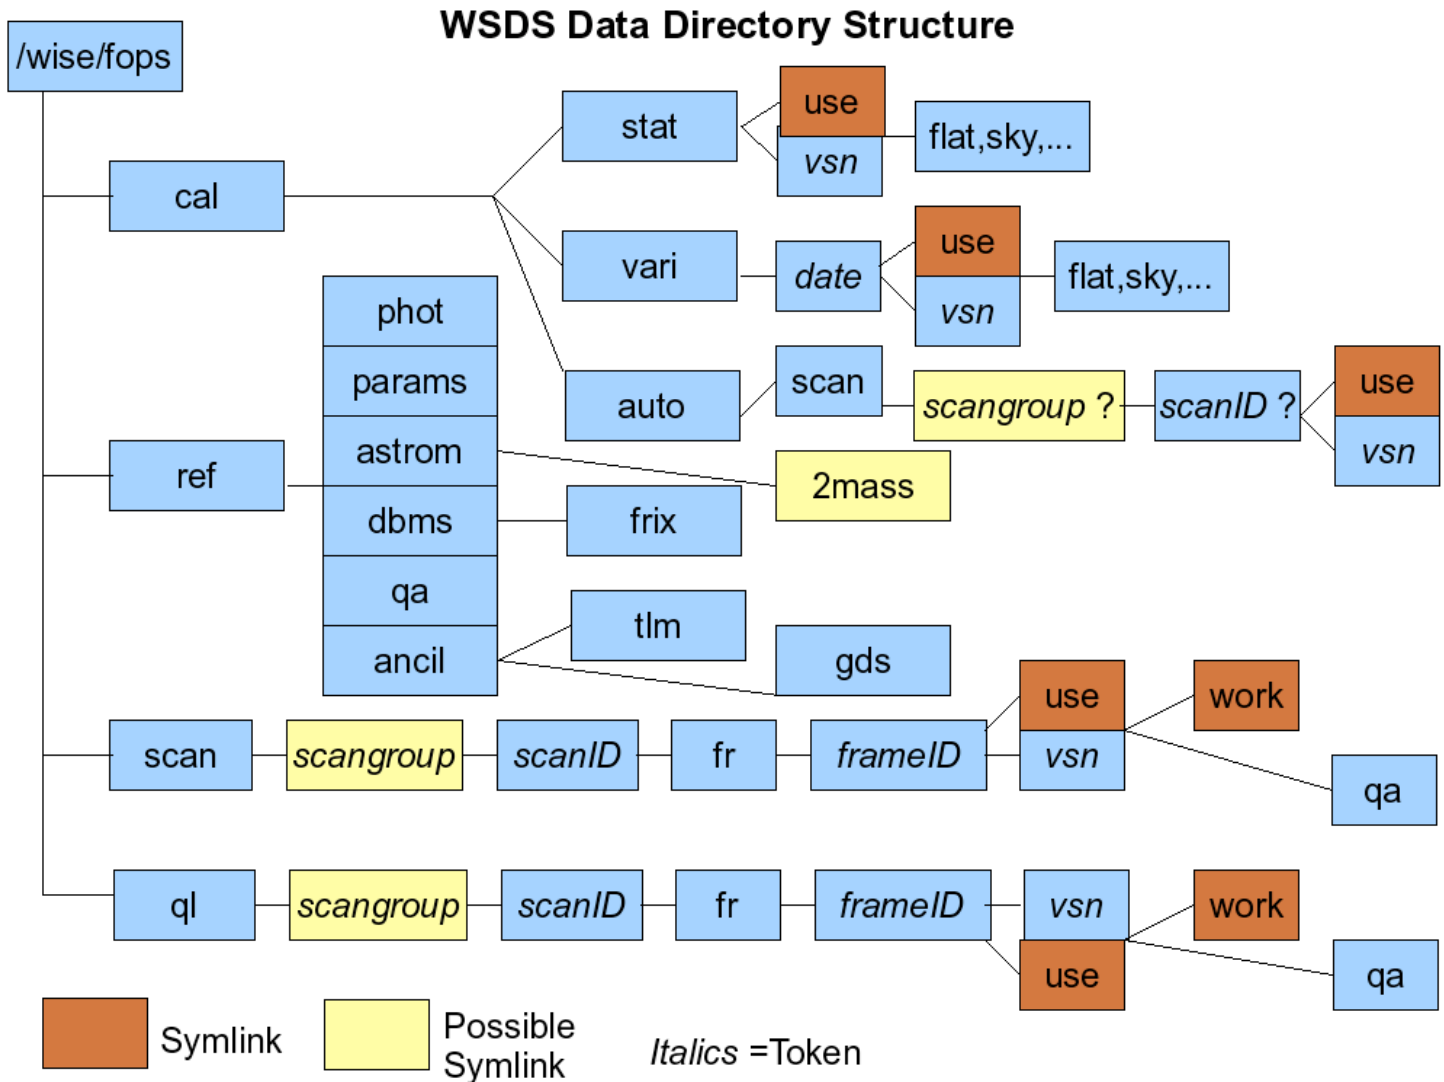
WSDS Data Directory Structure

/wise/fops

cal

stat

use

vsn

flat,sky,...

vari

date

use

vsn

flat,sky,...

auto

scan

scangroup ?

scanID ?

use

vsn

ref

phot

params

astrom

dbms

qa

ancil

2mass

frix

tlm

gds

scan

scangroup

scanID

fr

frameID

use

vsn

work

qa

ql

scangroup

scanID

fr

frameID

vsn

use

work

qa

Symlink

Possible Symlink

Italics =Token